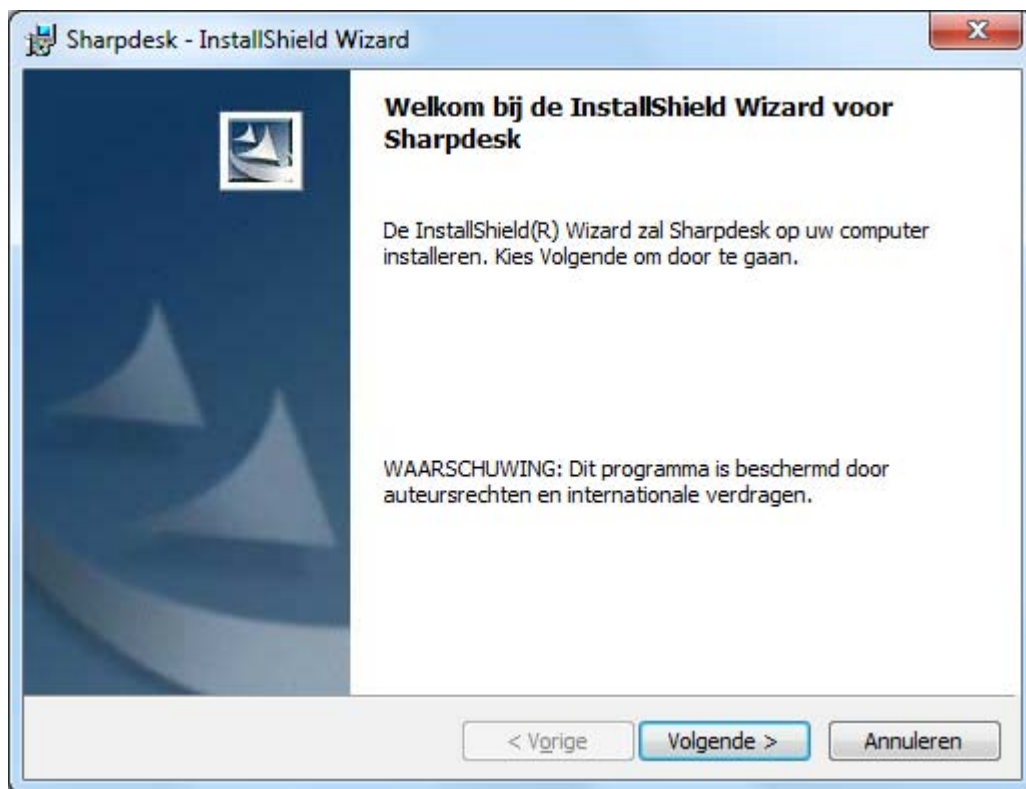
Sharpdesk - InstallShield Wizard

Welkom bij de InstallShield Wizard voor Sharpdesk

De InstallShield(R) Wizard zal Sharpdesk op uw computer installeren. Kies Volgende om door te gaan.

WAARSCHUWING: Dit programma is beschermd door auteursrechten en internationale verdragen.

< Vorige

Volgende >

Annuleren